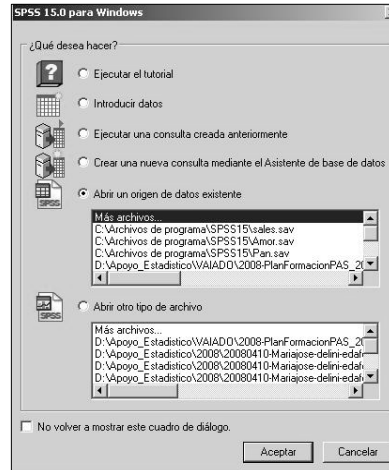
SPSS 15.0 para Windows

¿Qué desea hacer?

Ejecutar el tutorial

Introducir datos

Ejecutar una consulta creada anteriormente

Crear una nueva consulta mediante el Asistente de base de datos

Abrir un origen de datos existente

Más archivos...
C:\Archivos de programa\SPSS15\sales.sav
C:\Archivos de programa\SPSS15\Amor.sav
C:\Archivos de programa\SPSS15\Pan.sav
D:\Apoyo_Estadistico\VAIADO\2008-PlanFormacionPAS_2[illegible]

Abrir otro tipo de archivo

Más archivos...
D:\Apoyo_Estadistico\VAIADO\2008-PlanFormacionPAS_2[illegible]
D:\Apoyo_Estadistico\2008\20080410-Mariajose-delini-edad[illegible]
D:\Apoyo_Estadistico\2008\20080410-Mariajose-delini-edad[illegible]
D:\Apoyo_Estadistico\2008\20080410-Mariajose-delini-edad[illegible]

No volver a mostrar este cuadro de diálogo.

Aceptar Cancelar